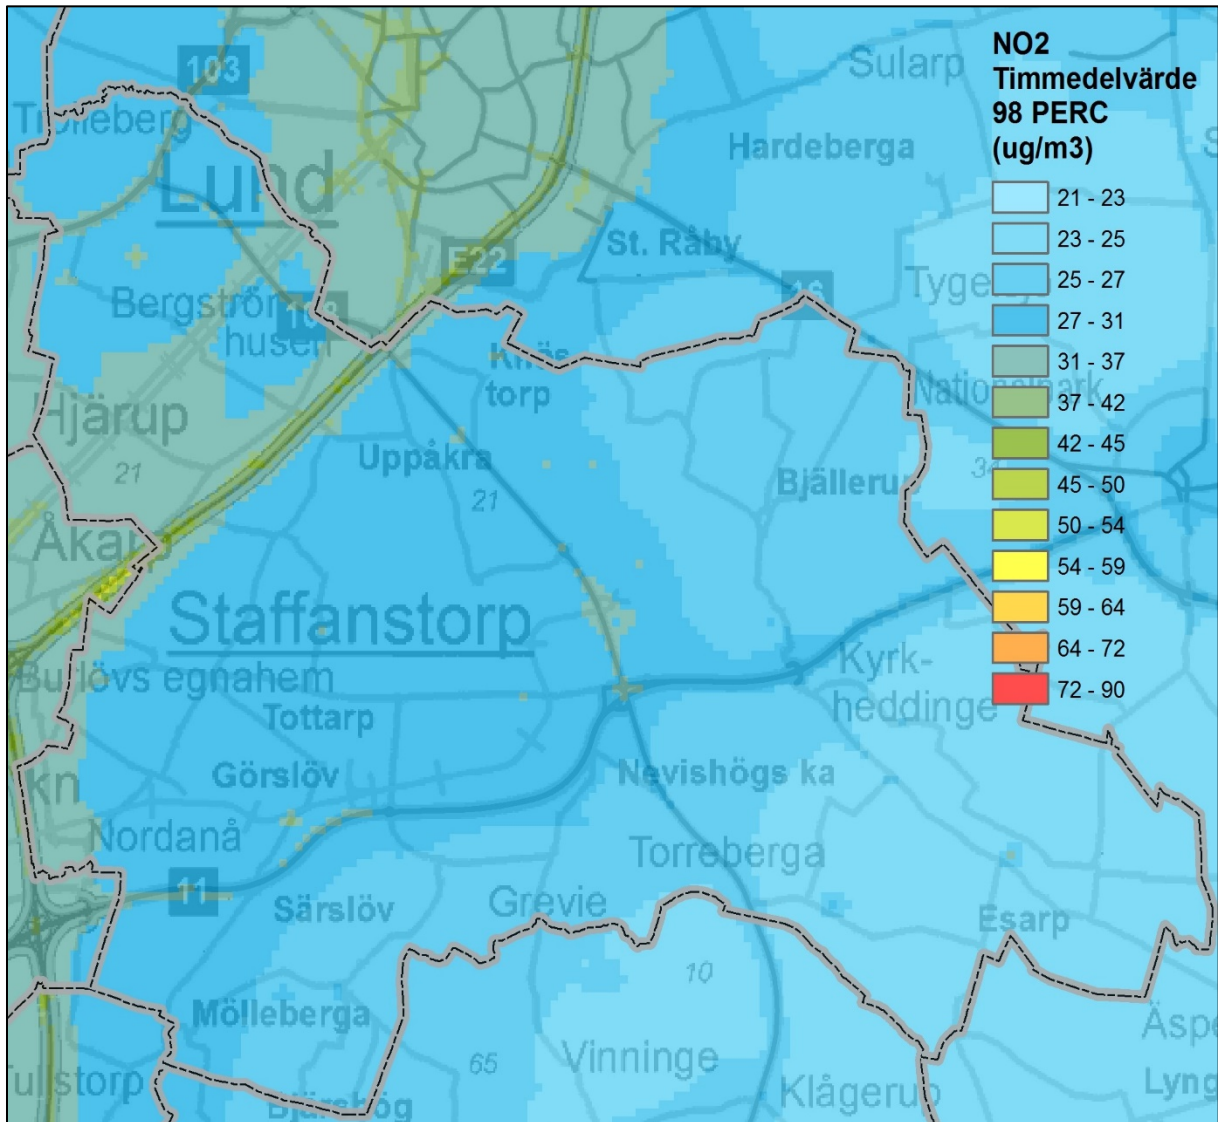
NO2
Timmedelvärde
98 PERC
(ug/m3)

21 - 23
23 - 25
25 - 27
27 - 31
31 - 37
37 - 42
42 - 45
45 - 50
50 - 54
54 - 59
59 - 64
64 - 72
72 - 90

103
Sularp
Trolleberg
Hardeberga
Lund
E22
St. Råby
16
Tyge
Bergströms
huset
Klös
torp
Nationalpark
Hjärup
Uppåkra
21
21
Bjällerup
Åkarp
Staffanstorp
Kyrk-
heddinge
Burlövs egnahem
Tottarp
Görslöv
Nevishögs ka
Nordanå
Torreberga
11
Särslöv
Grevie
Esarp
10
Mölleberga
Äsp
65
Vinninge
Tullstorp
Klågerup
Lyng
Bjärshög